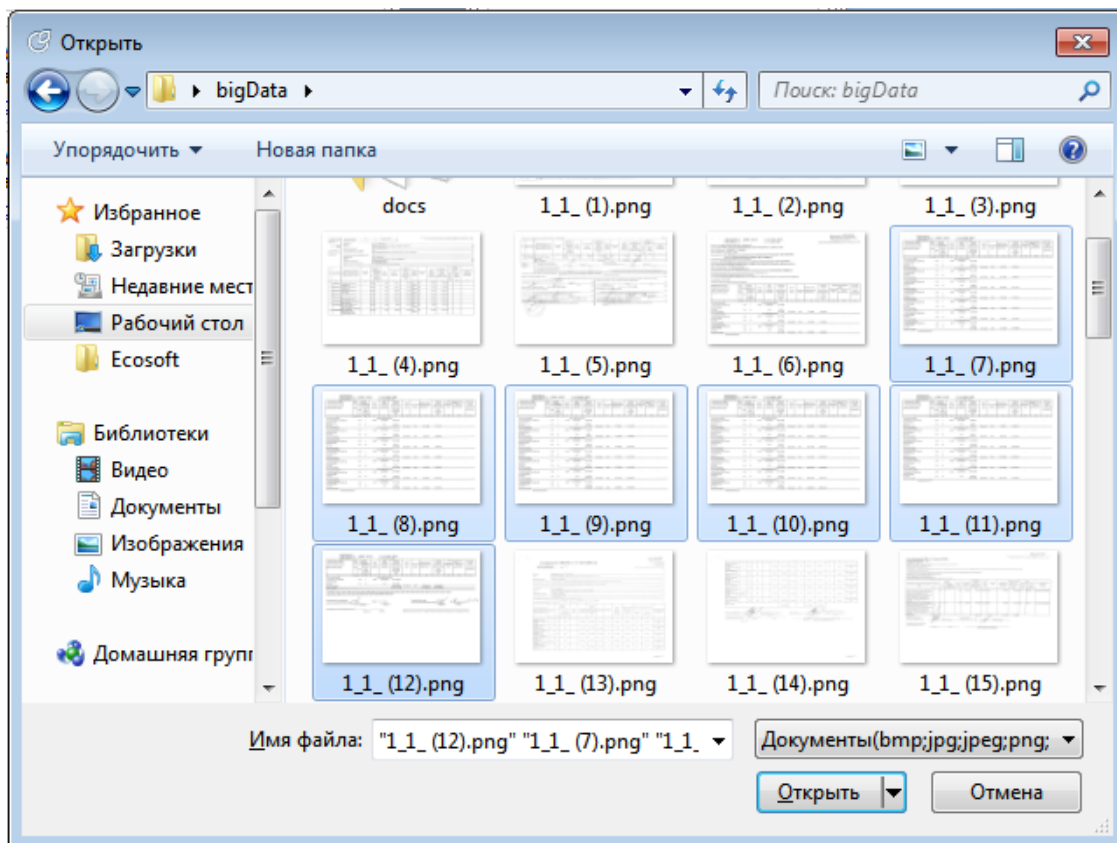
Открыть

bigData

Поиск: bigData

Упорядочить ▾
Новая папка

Избранное
Загрузки
Недавние мест
Рабочий стол
Ecosoft

Библиотеки
Видео
Документы
Изображения
Музыка

Домашняя групп

docs
1_1_ (1).png
1_1_ (2).png
1_1_ (3).png
1_1_ (4).png
1_1_ (5).png
1_1_ (6).png
1_1_ (7).png
1_1_ (8).png
1_1_ (9).png
1_1_ (10).png
1_1_ (11).png
1_1_ (12).png
1_1_ (13).png
1_1_ (14).png
1_1_ (15).png

Имя файла: "1_1_ (12).png" "1_1_ (7).png" "1_1_
Документы(bmp;jpg;jpeg;png;
Открыть
Отмена